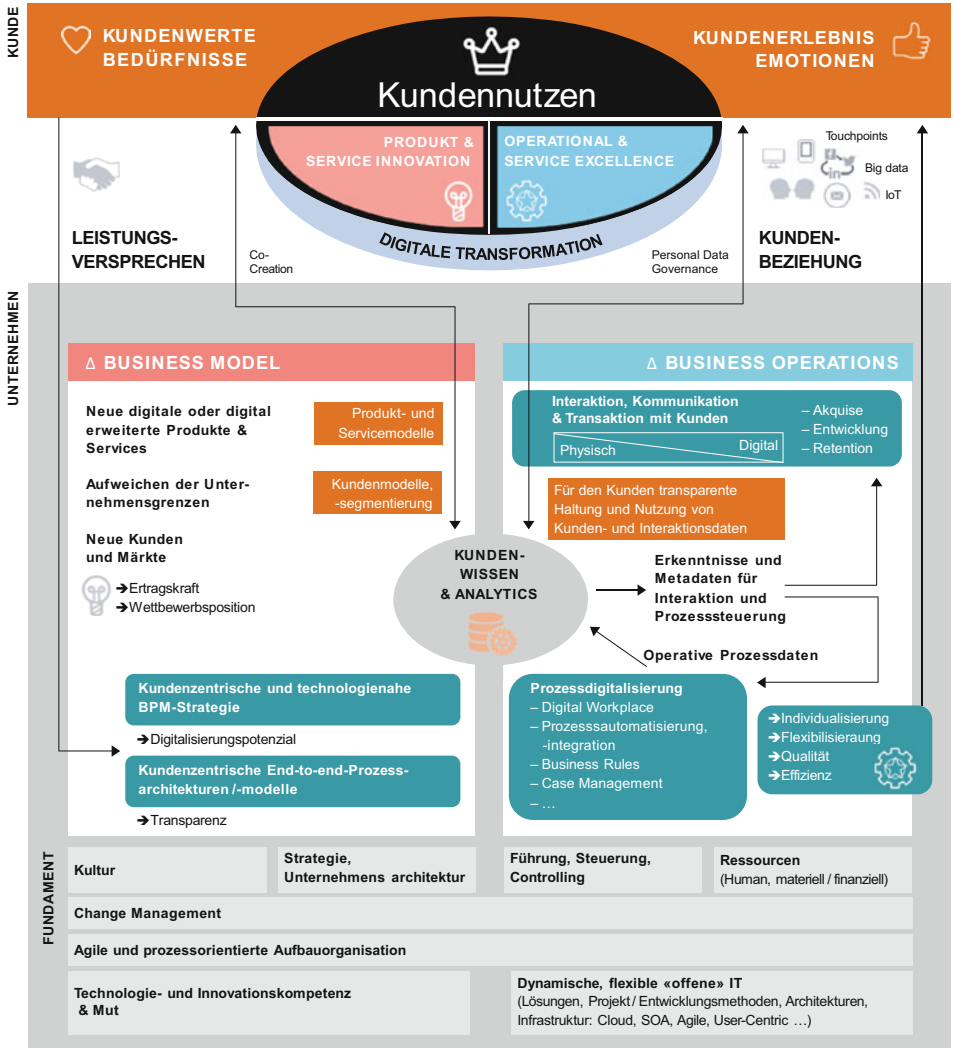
KUNDE

KUNDENWERTE BEDÜRFNISSE

Kundennutzen

KUNDENERLEBNIS EMOTIONEN

PRODUKT & SERVICE INNOVATION

OPERATIONAL & SERVICE EXCELLENCE

DIGITALE TRANSFORMATION

Touchpoints

Big data

IoT

LEISTUNGS-VERSPRECHEN

Co-Creation

Personal Data Governance

KUNDEN-BEZIEHUNG

UNTERNEHMEN

Δ BUSINESS MODEL

Δ BUSINESS OPERATIONS

Neue digitale oder digital erweiterte Produkte & Services

Produkt- und Servicemodelle

Aufweichen der Unternehmensgrenzen

Kundenmodelle, -segmentierung

Neue Kunden und Märkte

➔Ertragskraft
➔Wettbewerbsposition

Interaktion, Kommunikation & Transaktion mit Kunden

Physisch

Digital

– Akquise
– Entwicklung
– Retention

Für den Kunden transparente Haltung und Nutzung von Kunden- und Interaktionsdaten

KUNDEN-WISSEN & ANALYTICS

Erkenntnisse und Metadaten für Interaktion und Prozesssteuerung

Operative Prozessdaten

Kundenzentrische und technologienahe BPM-Strategie

➔Digitalisierungspotenzial

Kundenzentrische End-to-end-Prozess-architekturen /-modelle

➔Transparenz

Prozessdigitalisierung
– Digital Workplace
– Prozesssautomatisierung, -integration
– Business Rules
– Case Management
– …

➔Individualisierung
➔Flexibilisieraung
➔Qualität
➔Effizienz

FUNDAMENT

Kultur

Strategie, Unternehmens architektur

Führung, Steuerung, Controlling

Ressourcen
(Human, materiell / finanziell)

Change Management

Agile und prozessorientierte Aufbauorganisation

Technologie- und Innovationskompetenz & Mut

Dynamische, flexible «offene» IT
(Lösungen, Projekt / Entwicklungsmethoden, Architekturen, Infrastruktur: Cloud, SOA, Agile, User-Centric …)